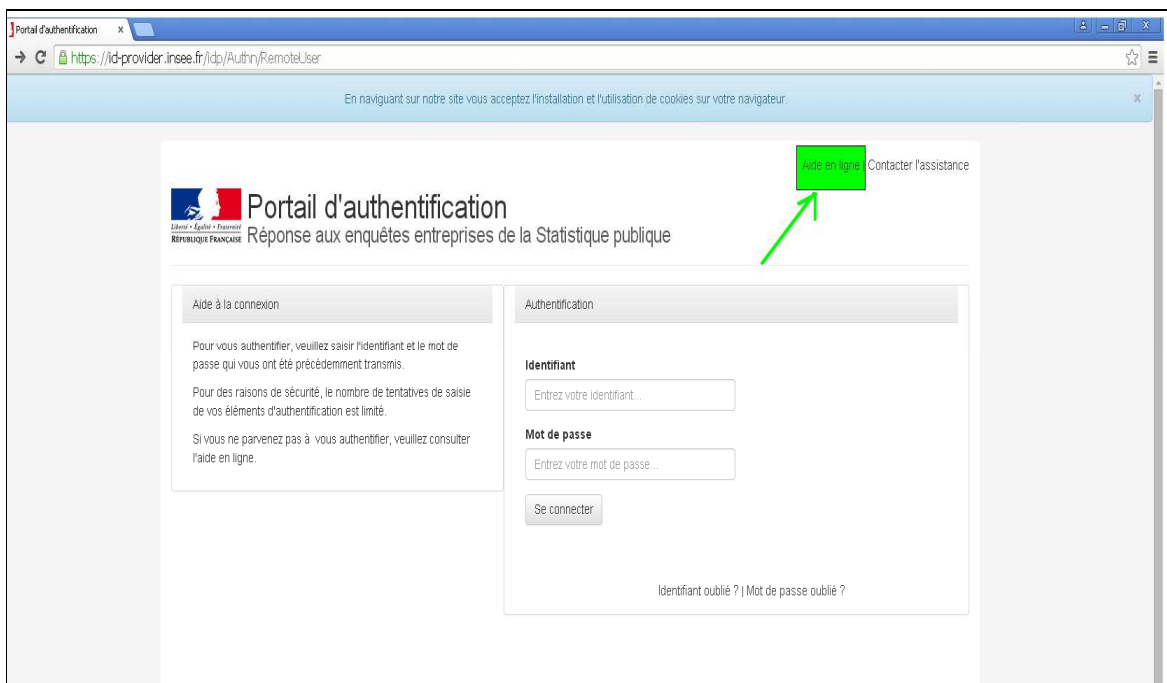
Portail d'authentification ×

https://id-provider.insee.fr/idp/Authn/RemoteUser

En naviguant sur notre site vous acceptez l'installation et l'utilisation de cookies sur votre navigateur.

×

Aide en ligne | Contacter l'assistance

Liberté • Égalité • Fraternité
RÉPUBLIQUE FRANÇAISE

Portail d'authentification
Réponse aux enquêtes entreprises de la Statistique publique

Aide à la connexion

Pour vous authentifier, veuillez saisir l'identifiant et le mot de passe qui vous ont été précédemment transmis.

Pour des raisons de sécurité, le nombre de tentatives de saisie de vos éléments d'authentification est limité.

Si vous ne parvenez pas à vous authentifier, veuillez consulter l'aide en ligne.

Authentification

Identifiant

Entrez votre identifiant...

Mot de passe

Entrez votre mot de passe...

Se connecter

Identifiant oublié ? | Mot de passe oublié ?